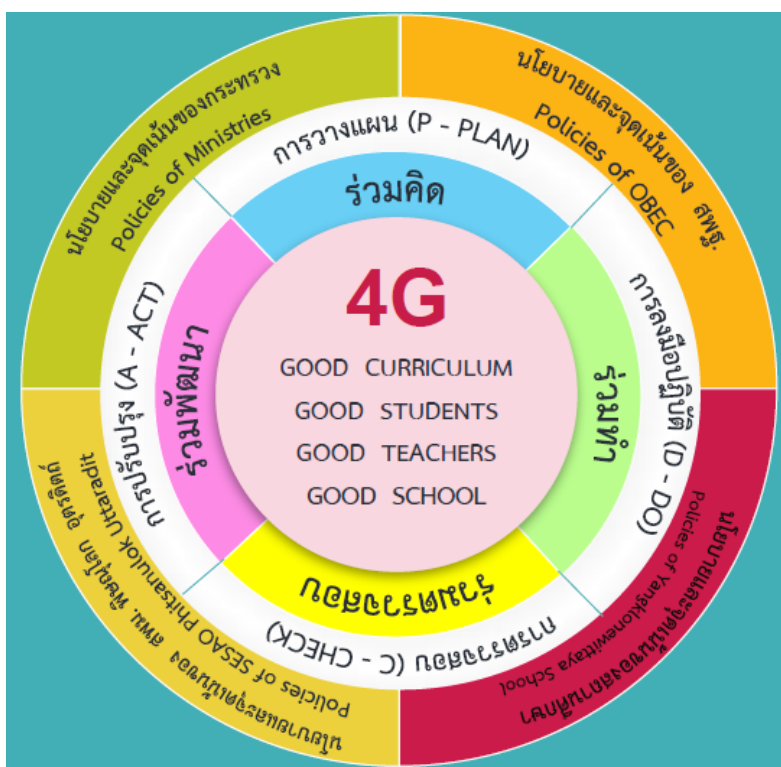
นโยบายและจุดเน้นของกระทรวง
Policies of Ministries

นโยบายและจุดเน้นของ สพฐ.
Policies of OBEC

การวางแผน (P - PLAN)

ร่วมคิด

การลงมือปฏิบัติ (D - DO)

ร่วมทำ

การตรวจสอบ (C - CHECK)

ร่วมตรวจสอบ

การปรับปรุง (A - ACT)

ร่วมพัฒนา

4G

GOOD CURRICULUM
GOOD STUDENTS
GOOD TEACHERS
GOOD SCHOOL

นโยบายและจุดเน้นของสถานศึกษา
Policies of Yangklonewittaya School

นโยบายและจุดเน้นของ สพม. พิษณุโลก อุตรดิตถ์
Policies of SESAO Phitsanulok Uttaradit